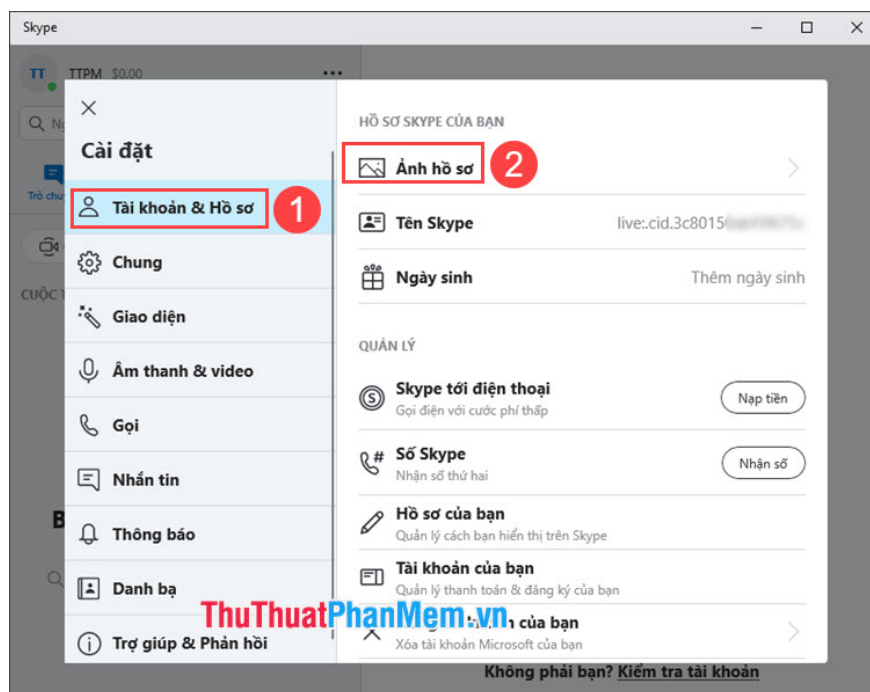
Skype

TT TTPM $0.00

Cài đặt

1 Tài khoản & Hồ sơ

Chung

Giao diện

Âm thanh & video

Gọi

Nhắn tin

Thông báo

Danh bạ

Trợ giúp & Phản hồi

HỒ SƠ SKYPE CỦA BẠN

Ảnh hồ sơ 2

Tên Skype live:.cid.3c8015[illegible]

Ngày sinh Thêm ngày sinh

QUẢN LÝ

Skype tới điện thoại
Gọi điện với cước phí thấp
Nạp tiền

Số Skype
Nhận số thứ hai
Nhận số

Hồ sơ của bạn
Quản lý cách bạn hiển thị trên Skype

Tài khoản của bạn
Quản lý thanh toán & đăng ký của bạn

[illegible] của bạn
Xóa tài khoản Microsoft của bạn

ThuThuatPhanMem.vn

Không phải bạn? Kiểm tra tài khoản